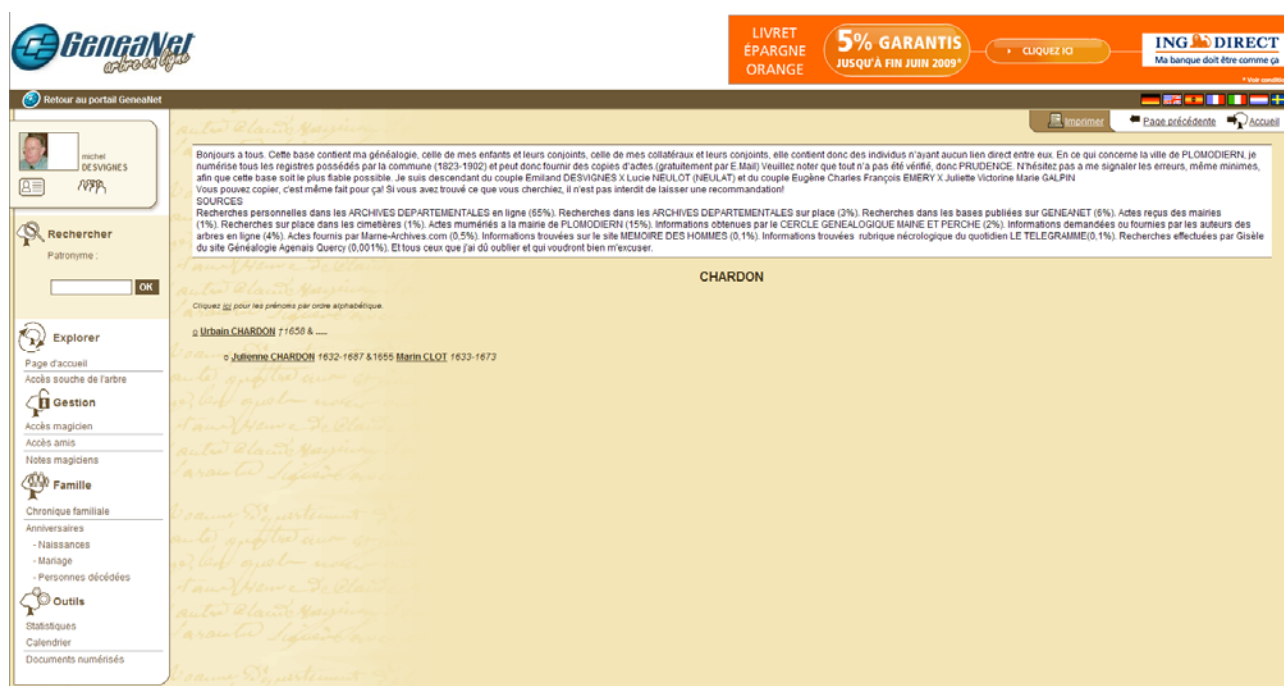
GeneaNet arbre en ligne

LIVRET ÉPARGNE ORANGE 5% GARANTIS JUSQU'À FIN JUIN 2009* CLIQUEZ ICI ING DIRECT Ma banque doit être comme ça * Voir conditio

Retour au portail GeneaNet

Imprimer Page précédente Accueil

michel DESVIGNES

Rechercher
Patronyme :
OK

Explorer
Page d'accueil
Accès souche de l'arbre

Gestion
Accès magicien
Accès amis
Notes magiciens

Famille
Chronique familiale
Anniversaires
- Naissances
- Mariage
- Personnes décédées

Outils
Statistiques
Calendrier
Documents numérisés

Bonjours a tous. Cette base contient ma généalogie, celle de mes enfants et leurs conjoints, celle de mes collatéraux et leurs conjoints, elle contient donc des individus n'ayant aucun lien direct entre eux. En ce qui concerne la ville de PLOMODIERN, je numérise tous les registres possédés par la commune (1823-1902) et peut donc fournir des copies d'actes (gratuitement par E.Mail) Veuillez noter que tout n'a pas été vérifié, donc PRUDENCE. N'hésitez pas a me signaler les erreurs, même minimes, afin que cette base soit le plus fiable possible. Je suis descendant du couple Emiland DESVIGNES X Lucie NEULOT (NEULAT) et du couple Eugène Charles François EMERY X Juliette Victorine Marie GALPIN
Vous pouvez copier, c'est même fait pour ça! Si vous avez trouvé ce que vous cherchiez, il n'est pas interdit de laisser une recommandation!
SOURCES
Recherches personnelles dans les ARCHIVES DEPARTEMENTALES en ligne (65%). Recherches dans les ARCHIVES DEPARTEMENTALES sur place (3%). Recherches dans les bases publiées sur GENEANET (6%). Actes reçus des mairies (1%). Recherches sur place dans les cimetières (1%). Actes numériés a la mairie de PLOMODIERN (15%). Informations obtenues par le CERCLE GENEALOGIQUE MAINE ET PERCHE (2%). Informations demandées ou fournies par les auteurs des arbres en ligne (4%). Actes fournis par Marne-Archives.com (0,5%). Informations trouvées sur le site MEMOIRE DES HOMMES (0,1%). Informations trouvées rubrique nécrologique du quotidien LE TELEGRAMME(0,1%). Recherches effectuées par Gisèle du site Généalogie Agenais Quercy (0,001%). Et tous ceux que j'ai dû oublier et qui voudront bien m'excuser.

CHARDON

Cliquez ici pour les prénoms par ordre alphabétique.

o Urbain CHARDON †1658 & ....

o Julienne CHARDON 1632-1687 &1655 Marin CLOT 1633-1673